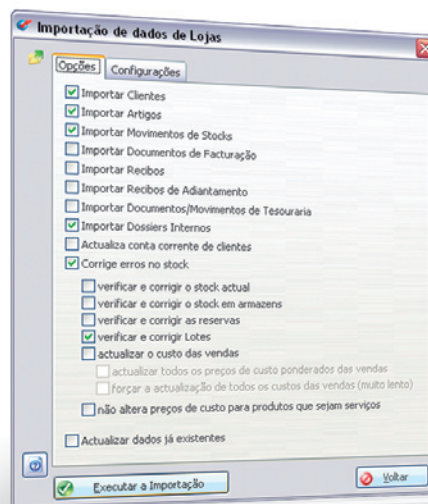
Importação de dados de Lojas

Opções | Configurações

Importar Clientes
Importar Artigos
Importar Movimentos de Stocks
Importar Documentos de Facturação
Importar Recibos
Importar Recibos de Adiantamento
Importar Documentos/Movimentos de Tesouraria
Importar Dossiers Internos
Actualiza conta corrente de clientes
Corrige erros no stock
verificar e corrigir o stock actual
verificar e corrigir o stock em armazens
verificar e corrigir as reservas
verificar e corrigir Lotes
actualizar o custo das vendas
actualizar todos os preços de custo ponderados das vendas
forçar a actualização de todos os custos das vendas (muito lento)
não altera preços de custo para produtos que sejam serviços
Actualizar dados já existentes

Executar a Importação
Voltar